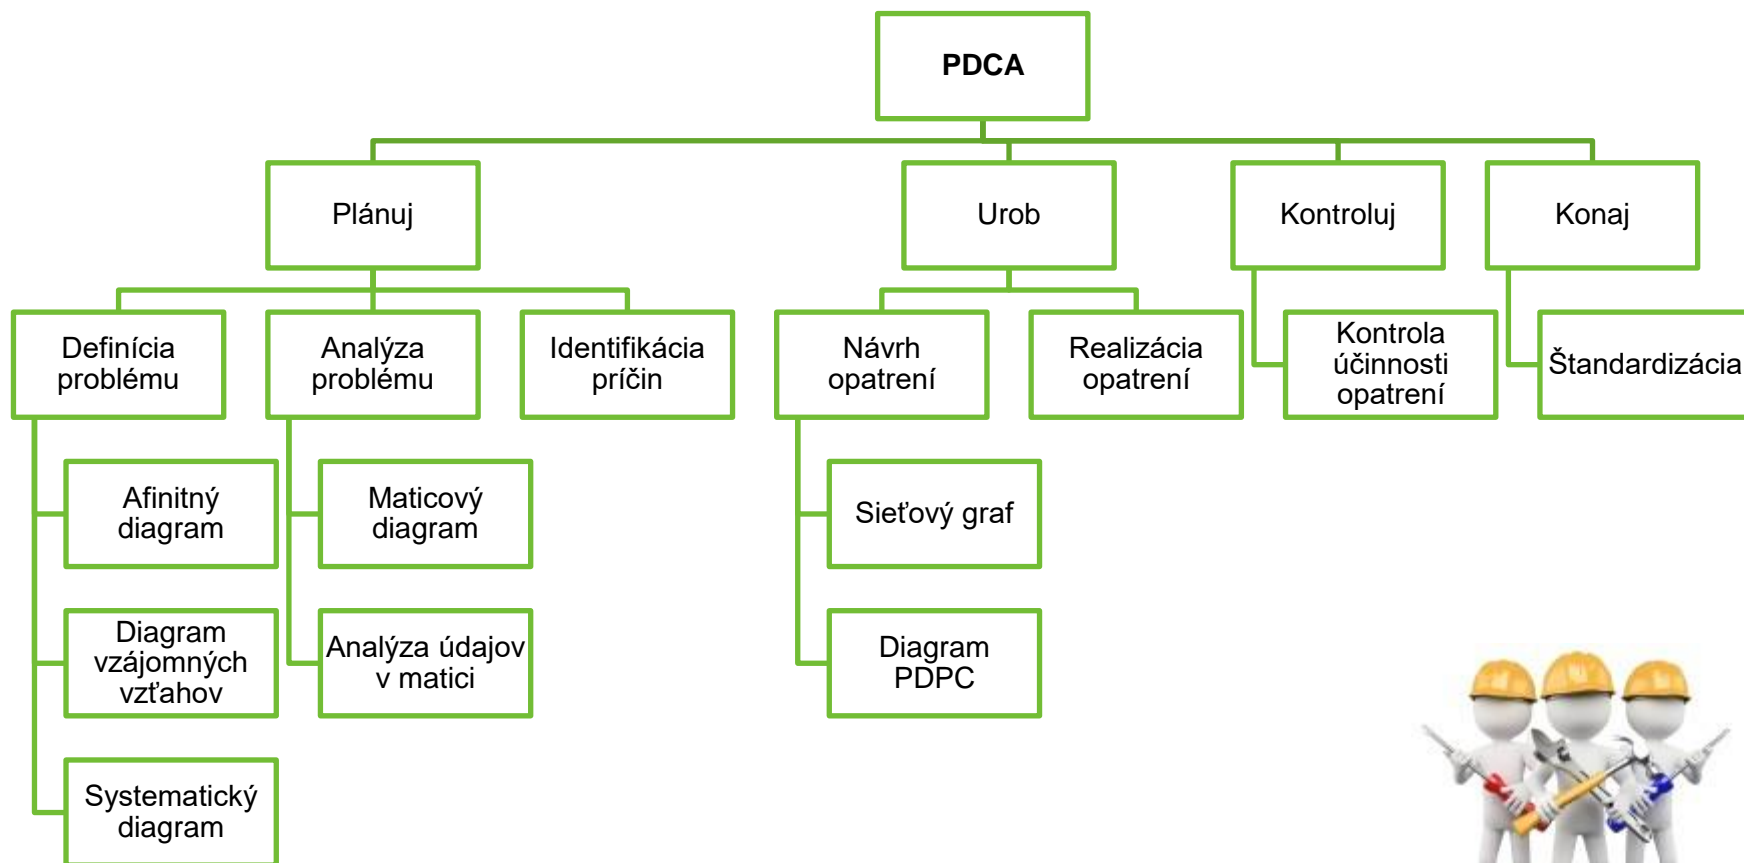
PDCA

Plánuj

Definícia problému

Afinitný diagram

Diagram vzájomných vzťahov

Systematický diagram

Analýza problému

Maticový diagram

Analýza údajov v matici

Identifikácia príčin

Urob

Návrh opatrení

Sieťový graf

Diagram PDPC

Realizácia opatrení

Kontroluj

Kontrola účinnosti opatrení

Konaj

Štandardizácia